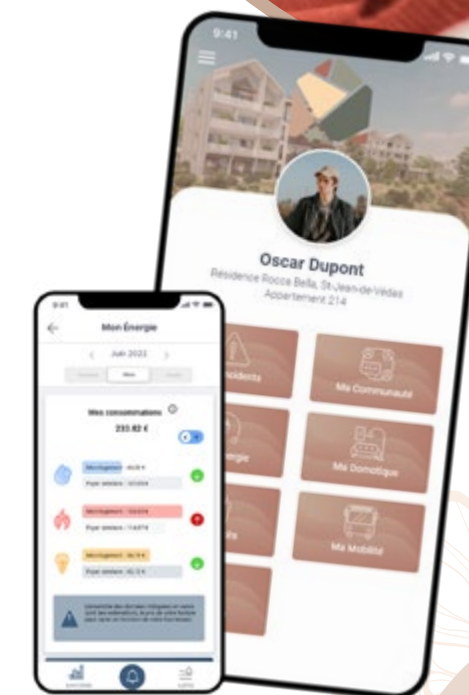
9:41

Oscar Dupont

Résidence Rocca Bella, St-Jean-de-Védas
Appartement 214

Incidents

Ma Communauté

Énergie

Ma Domotique

Ma Mobilité

9:41

Mon Énergie

Juin 2023

Mois

Mes consommations

233.82 €

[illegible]

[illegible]

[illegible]

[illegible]